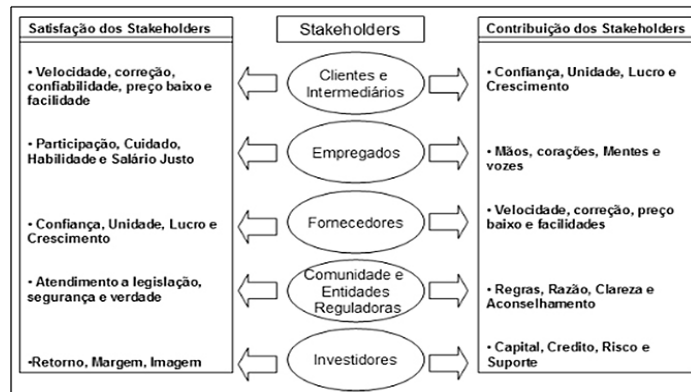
Satisfação dos Stakeholders

• Velocidade, correção, confiabilidade, preço baixo e facilidade

• Participação, Cuidado, Habilidade e Salário Justo

• Confiança, Unidade, Lucro e Crescimento

• Atendimento a legislação, segurança e verdade

•Retorno, Margem, Imagem

Stakeholders

Clientes e Intermediários

Empregados

Fornecedores

Comunidade e Entidades Reguladoras

Investidores

Contribuição dos Stakeholders

• Confiança, Unidade, Lucro e Crescimento

• Mãos, corações, Mentes e vozes

• Velocidade, correção, preço baixo e facilidades

• Regras, Razão, Clareza e Aconselhamento

• Capital, Credito, Risco e Suporte